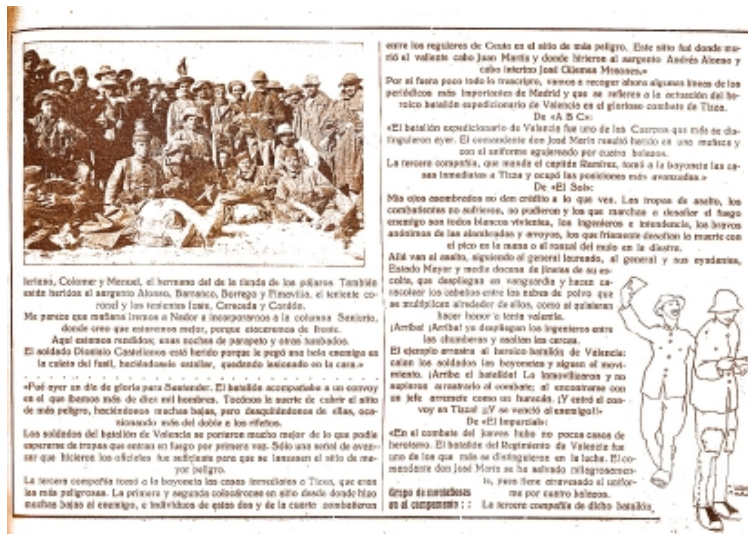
terieno, Colomer y Manuel, el hermano del de la tienda de los pájaros. También salió herido el sargento Alonso, Barranco, Borrego y Finevilla, el teniente coronel y los tenientes Izaro, Cerezeda y Cordón.

Me parece que mañana iremos a Nador a incorporarnos a la columna Sanjurjo, donde creo que estaremos mejor, porque cesaremos de frente.

Aquí estamos rendidos; unas noches de parapeto y otras lumbados.

El soldado Dionisio Castellanos está herido porque le pegó una bala enemiga en la culata del fusil, haciéndosela estallar, quedando lesionado en la cara.»

«Fué ayer un día de gloria para Santander. El batallón acompañaba a un convoy en el que íbamos más de diez mil hombres. Tocónos la suerte de cubrir el sitio de más peligro, haciéndonos muchas bajas, pero desquitándonos de ellas, ocasionando más del doble a los rifeños.

Los soldados del batallón de Valencia se portaron mucho mejor de lo que podía esperarse de tropas que entran en fuego por primera vez. Sólo una señal de esperar que hicieron los oficiales fué suficiente para que se lanzasen al sitio de mayor peligro.

La tercera compañía tomó a la bayoneta las casas inmediatas a Tizza, que eran las más peligrosas. La primera y segunda colocáronse en sitio desde donde hizo muchas bajas al enemigo, e individuos de quinta dos y de la cuarta combatieron

entre los regulares de Ceuta en el sitio de más peligro. Este sitio fué donde murió el valiente cabo Juan Martín y donde hirieron al sargento Andrés Alonso y cabo interino José Cifuentes Meneses.»

Por si fuera poco todo lo transcrito, vamos a recoger ahora algunas líneas de los periódicos más importantes de Madrid y que se refieren a la actuación del heroico batallón expedicionario de Valencia en el glorioso combate de Tizza.

De «A B C»:

«El batallón expedicionario de Valencia fué uno de los Cuerpos que más se distinguieron ayer. El comandante don José Marín resultó herido en una muñeca y con el uniforme agujereado por cuatro balazos.

La tercera compañía, que manda el capitán Ramírez, tomó a la bayoneta las casas inmediatas a Tizza y ocupó las posiciones más avanzadas.»

De «El Sol»:

Mis ojos asombrados no den crédito a lo que ven. Las tropas de asalto, los combatientes no sufrieron, no pudieron y los que marchan a desafiar el fuego enemigo son todos blancos vivientes, los ingenieros e intendencia, los bravos anónimos de las alambradas y arroyos, los que friamente desafían la muerte con el pico en la mano o el ronzal del mulo en la diestra.

Allá van al asalto, siguiendo al general laureado, al general y sus ayudantes, Estado Mayor y media docena de jinetas de su escolta, que despliegan en vanguardia y hacen caracolear los caballos entre las nubes de polvo que se multiplican alrededor de ellos, como si quisieran hacer honor a tanta valentía.

¡Arriba! ¡Arriba! ya despliegan los ingenieros entre las chumberas y avolien las cercas.

El ejemplo arrastra al heroico batallón de Valencia: calan los soldados las bayonetas y siguen el movimiento. ¡Arriba el batallón! La inmovilidad se ha roto y no supieron arrastrarlo al combate; al encontrarse con un jefe arrancaron como un huracán. ¡Y entró el convoy en Tizza! ¡¡Y se venció al enemigo!!»

De «El Imparcial»:

«En el combate del jueves hubo no pocas casos de heroísmo. El batallón del Regimiento de Valencia fué uno de los que más se distinguieron en la lucha. El comandante don José Marín se ha salvado milagrosamente, pues tiene atravesado el uniforme por cuatro balazos.

La tercera compañía de dicho batallón

Grupo de santanderinos en el campamento : :